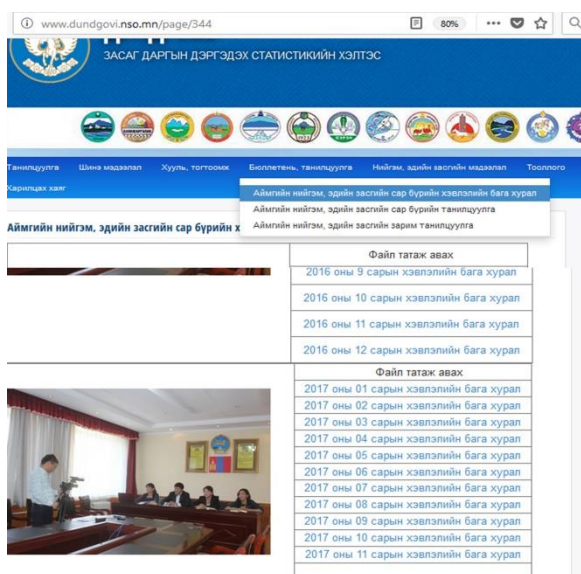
www.dundgovi.nso.mn/page/344

80%

ЗАСАГ ДАРГЫН ДЭРГЭДЭХ СТАТИСТИКИЙН ХЭЛТЭС

Танилцуулга Шинэ мэдээлэл Хууль, тогтоомж Бюллетень, танилцуулга Нийгэм, эдийн засгийн мэдээлэл Тооллого

Харилцах хаяг

Аймгийн нийгэм, эдийн засгийн сар бүрийн хэвлэлийн бага хурал
Аймгийн нийгэм, эдийн засгийн сар бүрийн танилцуулга
Аймгийн нийгэм, эдийн засгийн зарим танилцуулга

Аймгийн нийгэм, эдийн засгийн сар бүрийн х

| Файл татаж авах |
|---|
| 2016 оны 9 сарын хэвлэлийн бага хурал |
| 2016 оны 10 сарын хэвлэлийн бага хурал |
| 2016 оны 11 сарын хэвлэлийн бага хурал |
| 2016 оны 12 сарын хэвлэлийн бага хурал |

| Файл татаж авах |
|---|
| 2017 оны 01 сарын хэвлэлийн бага хурал |
| 2017 оны 02 сарын хэвлэлийн бага хурал |
| 2017 оны 03 сарын хэвлэлийн бага хурал |
| 2017 оны 04 сарын хэвлэлийн бага хурал |
| 2017 оны 05 сарын хэвлэлийн бага хурал |
| 2017 оны 06 сарын хэвлэлийн бага хурал |
| 2017 оны 07 сарын хэвлэлийн бага хурал |
| 2017 оны 08 сарын хэвлэлийн бага хурал |
| 2017 оны 09 сарын хэвлэлийн бага хурал |
| 2017 оны 10 сарын хэвлэлийн бага хурал |
| 2017 оны 11 сарын хэвлэлийн бага хурал |